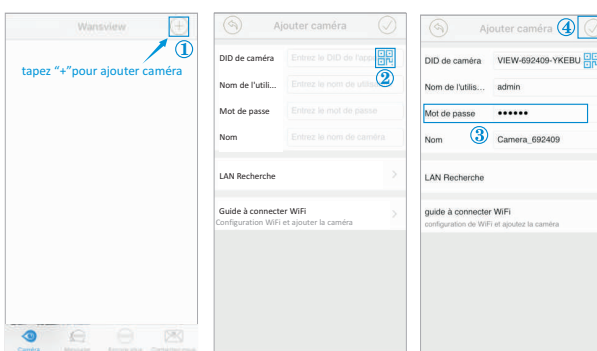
Wansview
①
tapez "+"pour ajouter caméra

Caméra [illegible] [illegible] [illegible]

Ajouter caméra
DID de caméra Entrez le DID de l'appa
②
Nom de l'utili... Entrez le nom d'utilis
Mot de passe Entrez le mot de passe
Nom Entrez le nom de caméra
LAN Recherche
Guide à connecter WiFi
Configuration WiFi et ajouter la caméra

Ajouter caméra ④
DID de caméra VIEW-692409-YKEBU
Nom de l'utilis... admin
Mot de passe ••••••
③
Nom Camera_692409
LAN Recherche
guide à connecter WiFi
configuration de WiFi et ajoutez la caméra